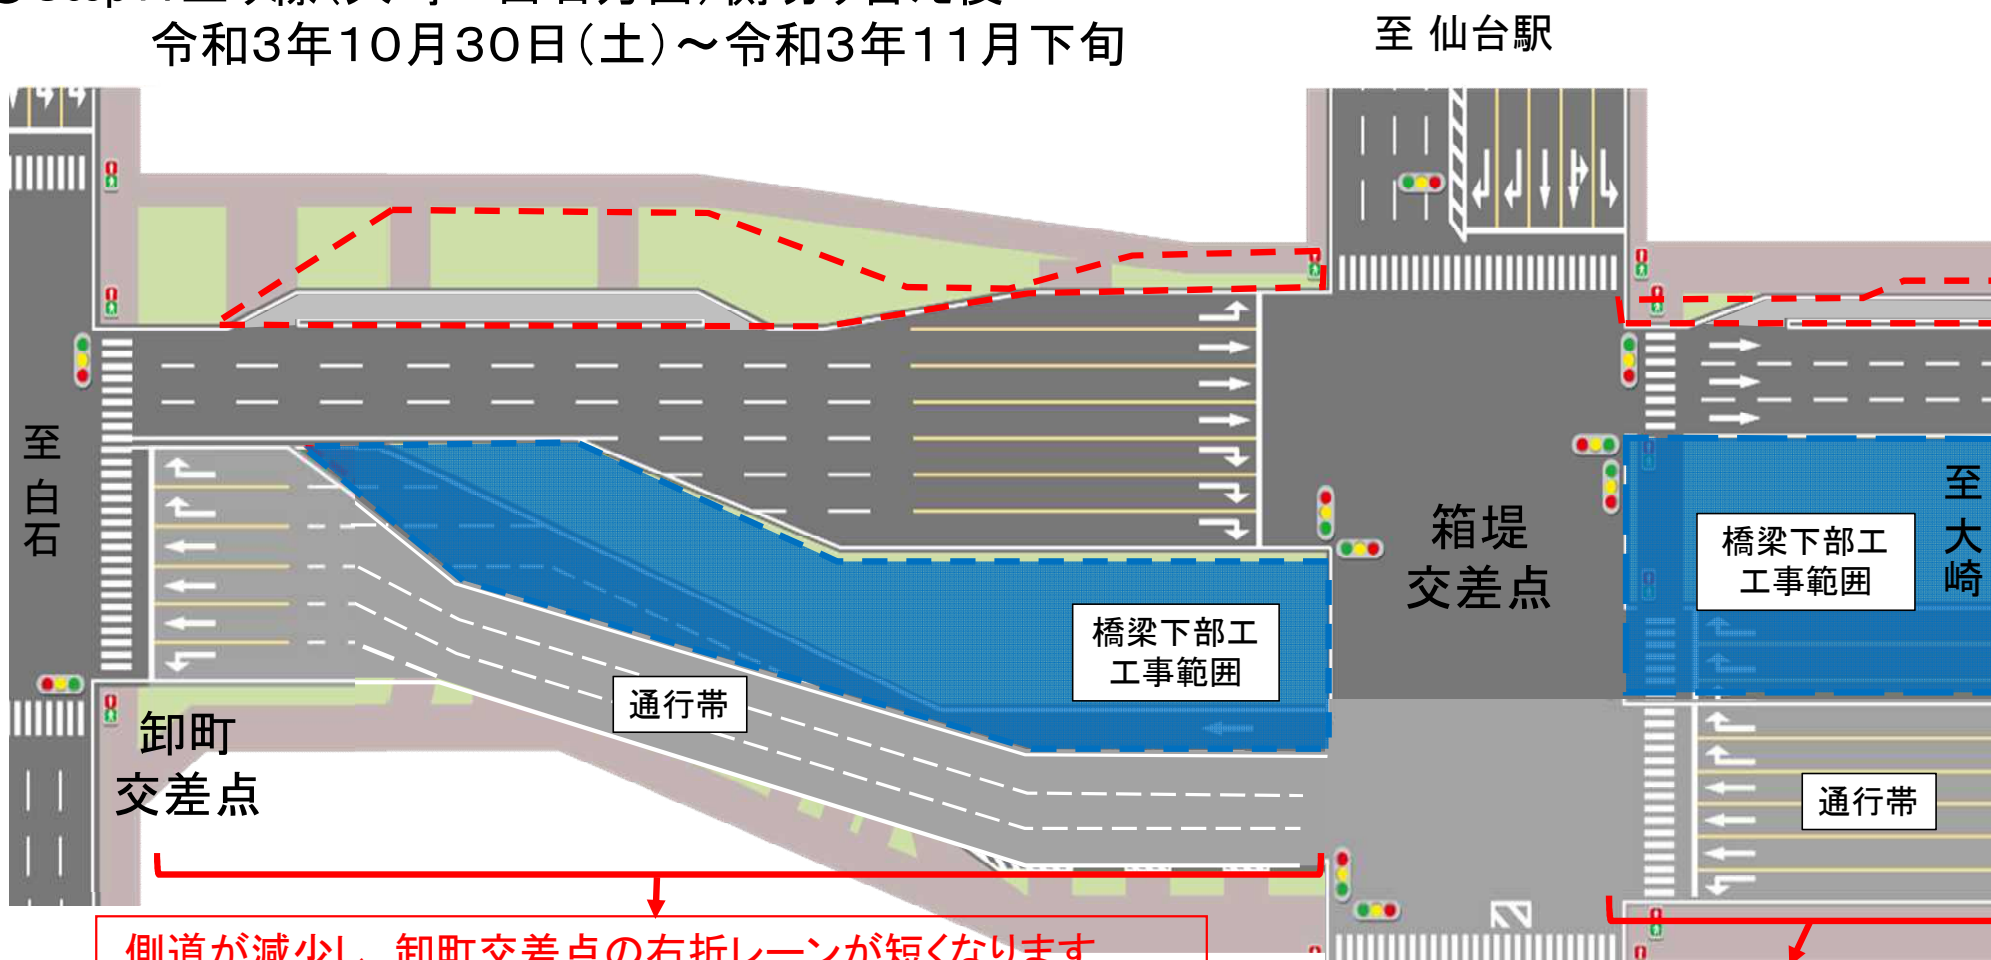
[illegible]
令和3年10月30日(土)～令和3年11月下旬

至 仙台駅

至
白
石

箱堤
交差点

至
大
崎

橋梁下部工
工事範囲

橋梁下部工
工事範囲

通行帯

卸町
交差点

通行帯

側道が減少し、卸町交差点の右折レーンが短くなります